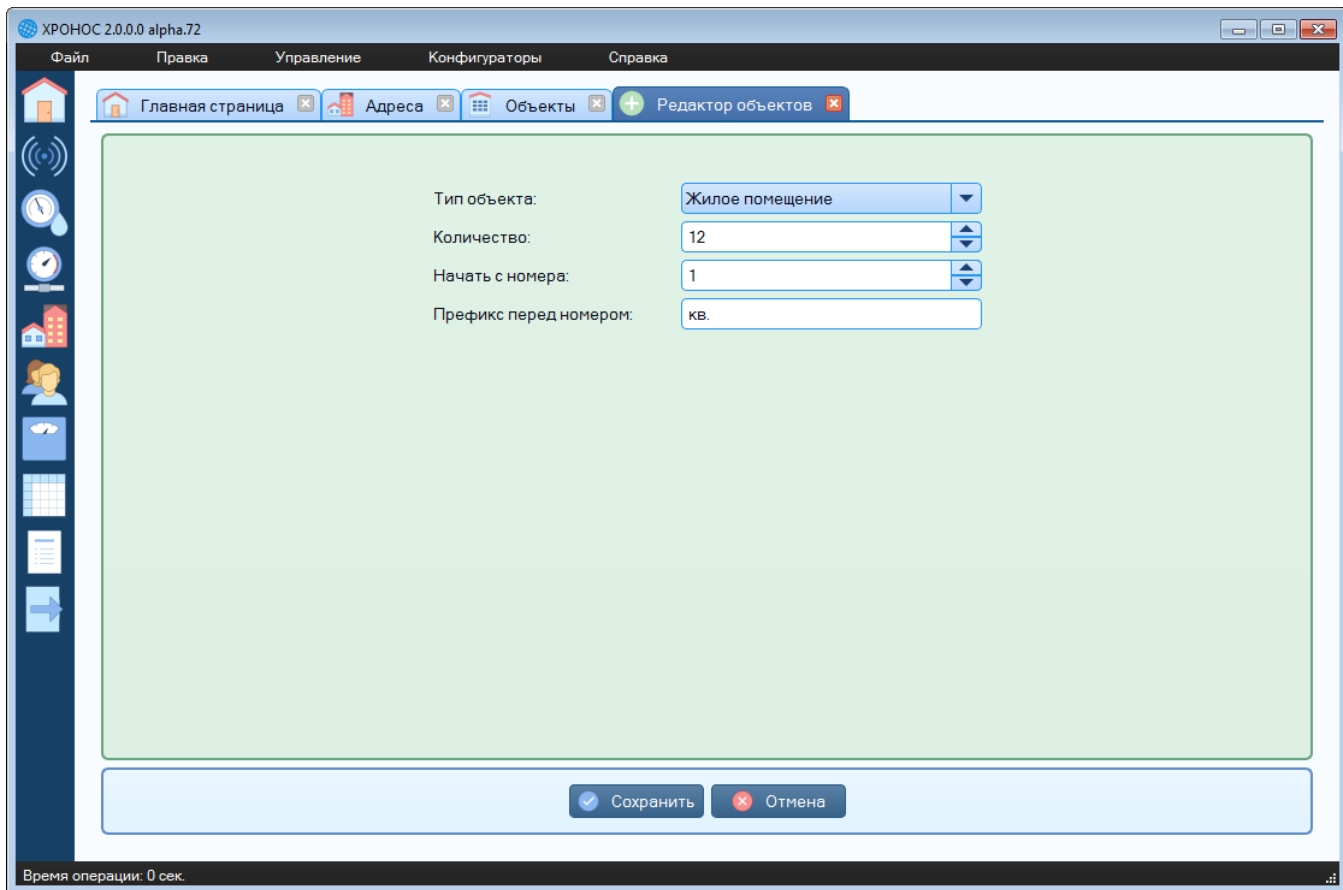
ХРОНОС 2.0.0.0 alpha.72

Файл Правка Управление Конфигураторы Справка

Главная страница Адреса Объекты Редактор объектов

Тип объекта: Жилое помещение
Количество: 12
Начать с номера: 1
Префикс перед номером: кв.

Сохранить Отмена

Время операции: 0 сек.